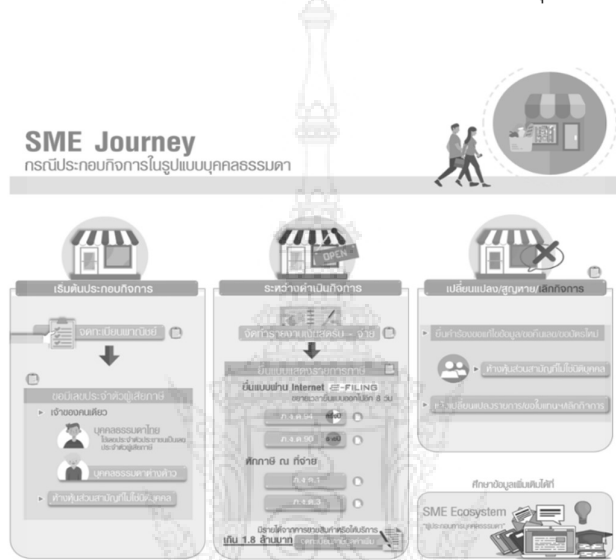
SME Journey
กรณีประกอบกิจการในรูปแบบบุคคลธรรมดา

OPEN

เริ่มต้นประกอบกิจการ

จดทะเบียนพาณิชย์

ขอมีเลขประจำตัวผู้เสียภาษี

เจ้าของคนเดียว

บุคคลธรรมดาไทย
ใช้เลขประจำตัวประชาชนเป็นเลขประจำตัวผู้เสียภาษี

บุคคลธรรมดาต่างด้าว

ห้างหุ้นส่วนสามัญไม่เป็นนิติบุคคล

ระหว่างดำเนินกิจการ

จัดทำรายงานเงินสดรับ – จ่าย

ยื่นแบบแสดงรายการภาษี

ยื่นแบบผ่าน Internet E-FILING
ขยายเวลายื่นแบบออกไปอีก 8 วัน

ภ.ง.ด.94

ภ.ง.ด.90

ศึกษาภาษี ณ ที่จ่าย

ภ.ง.ด.1

ภ.ง.ด.3

มีรายได้จากการขายสินค้าหรือให้บริการ
เกิน 1.8 ล้านบาท

เปลี่ยนแปลง/สูญหาย/เลิกกิจการ

ยื่นคำร้องขอแก้ไขข้อมูลบุคคลและขอบัตรใหม่

ห้างหุ้นส่วนสามัญที่ไม่เป็นนิติบุคคล

หน้าเปลี่ยนแปลงรายการขอยื่นแทนหลักกิจการ

ศึกษาข้อมูลเพิ่มเติมได้ที่

SME Ecosystem
ผู้ประกอบการแบบครบวงจร